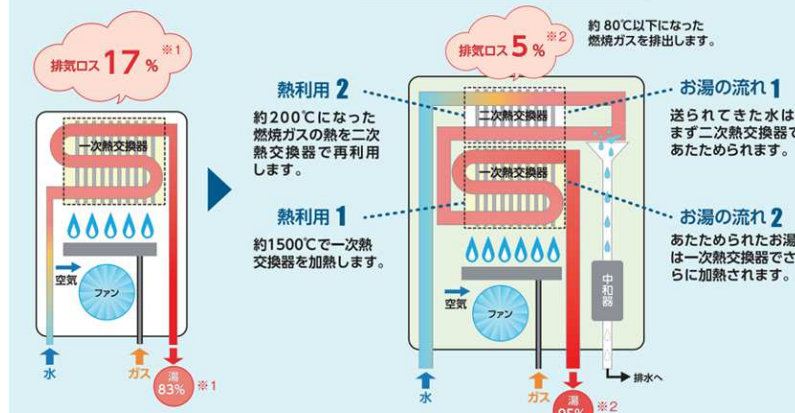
排気ロス17％※1

一次熱交換器

空気

ファン

水

ガス

湯
83％ ※1

排気ロス5％※2

約80℃以下になった燃焼ガスを排出します。

熱利用 2
約200℃になった燃焼ガスの熱を二次熱交換器で再利用します。

熱利用 1
約1500℃で一次熱交換器を加熱します。

二次熱交換器

一次熱交換器

お湯の流れ 1
送られてきた水はまず二次熱交換器であたためられます。

お湯の流れ 2
あたためられたお湯は一次熱交換器でさらに加熱されます。

中和器

空気

ファン

排水へ

水

ガス

湯
95％ ※2